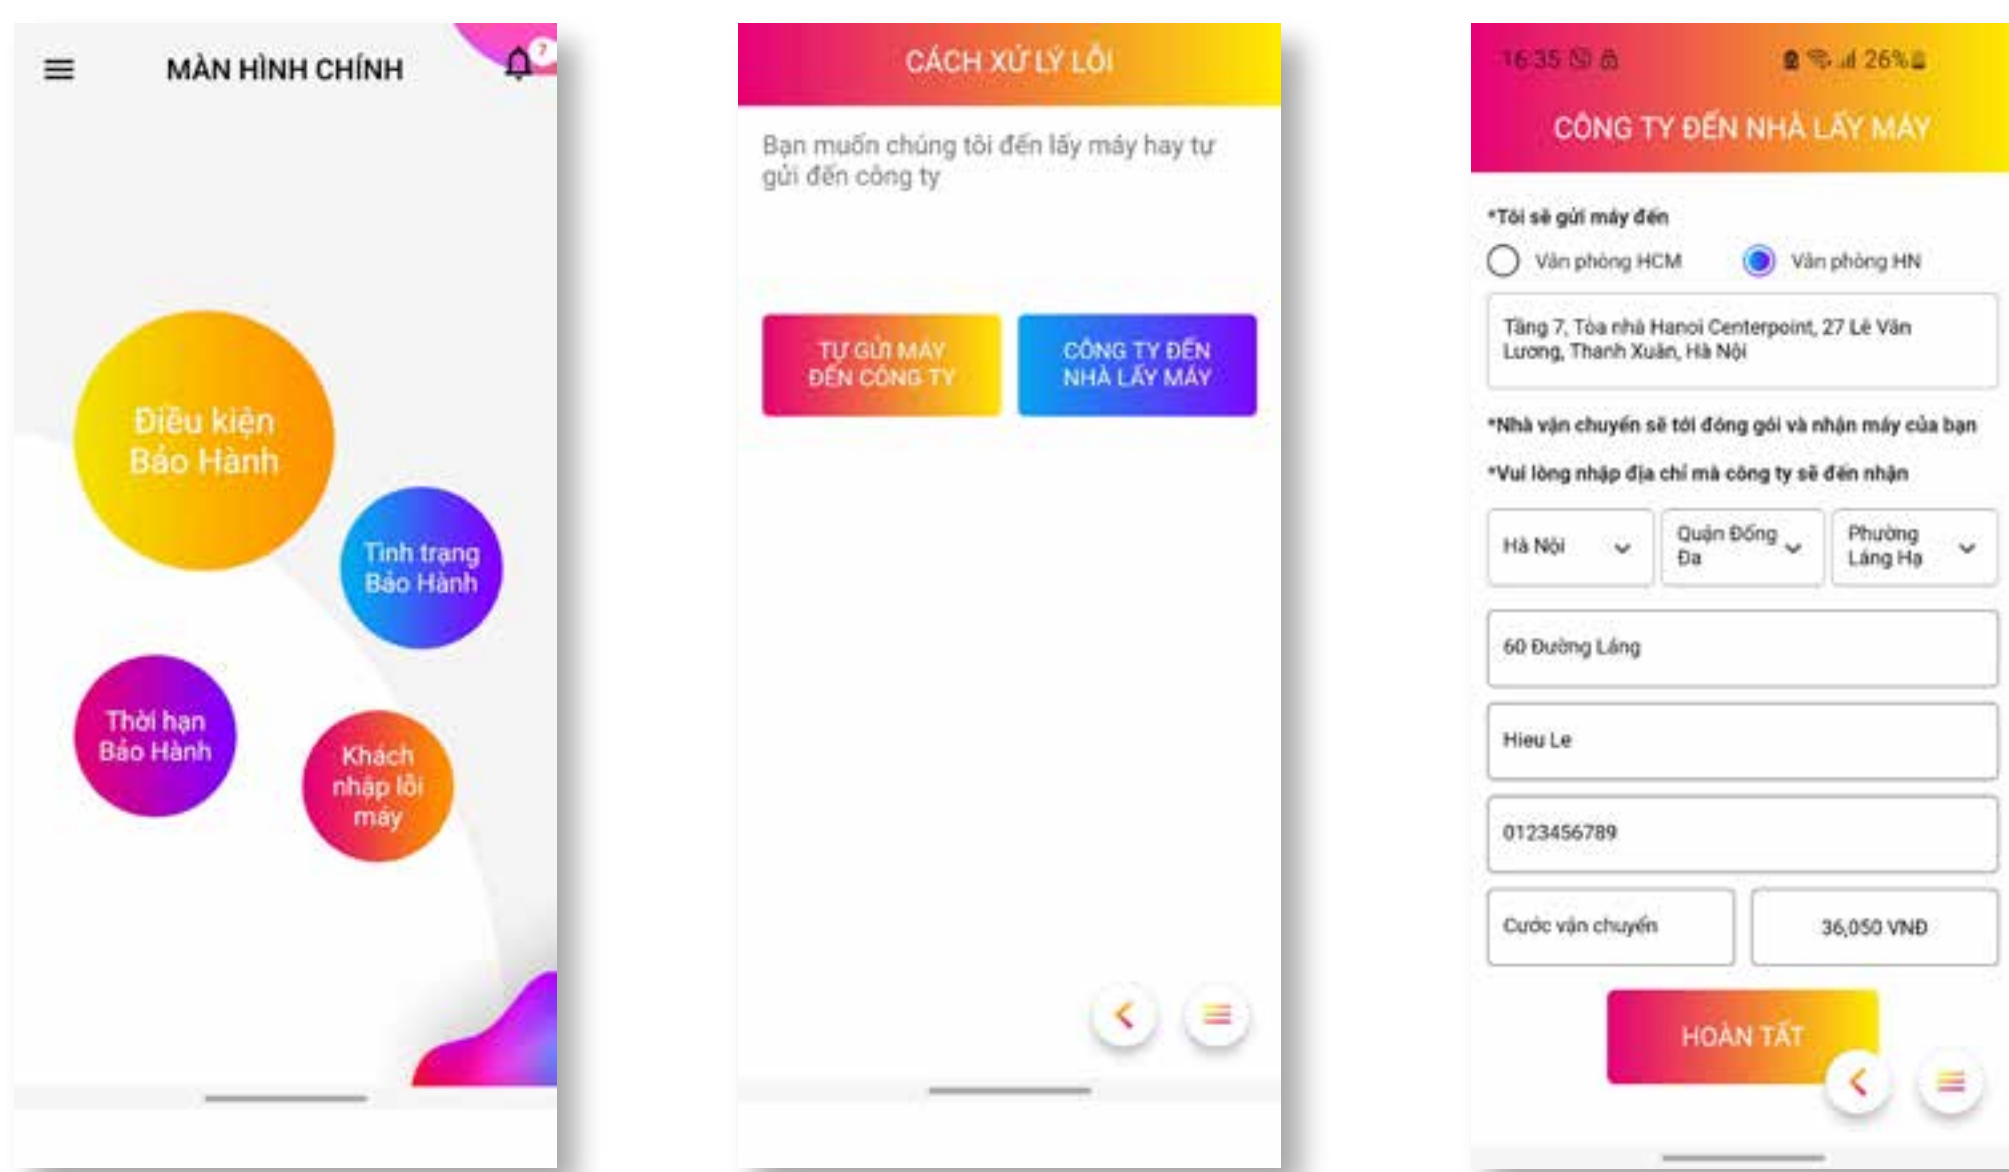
MÀN HÌNH CHÍNH

7

Điều kiện Bảo Hành

Tình trạng Bảo Hành

Thời hạn Bảo Hành

Khách nhập lỗi máy

CÁCH XỬ LÝ LỖI

Bạn muốn chúng tôi đến lấy máy hay tự gửi đến công ty

TỰ GỬI MÁY ĐẾN CÔNG TY

CÔNG TY ĐẾN NHÀ LẤY MÁY

16:35 26%

CÔNG TY ĐẾN NHÀ LẤY MÁY

*Tôi sẽ gửi máy đến

Văn phòng HCM

Văn phòng HN

Tầng 7, Tòa nhà Hanoi Centerpoint, 27 Lê Văn Lương, Thanh Xuân, Hà Nội

*Nhà vận chuyển sẽ tới đóng gói và nhận máy của bạn

*Vui lòng nhập địa chỉ mà công ty sẽ đến nhận

Hà Nội

Quận Đống Đa

Phường Láng Hạ

60 Đường Láng

Hieu Le

0123456789

Cước vận chuyển

36,050 VNĐ

HOÀN TẤT